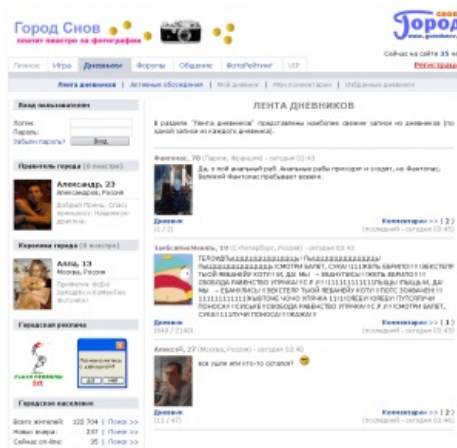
Город Снов
платит пиастры за фотографии

Город
Снов
www.gorodsnov.ru

Сейчас на сайте 35 че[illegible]

Регистрация

Главная | Игра | Дневники | Форумы | Общение | ФотоРейтинг | VIP

Лента дневников | Активные обсуждения | Мой дневник | Мои комментарии | Избранные дневники

Вход пользователя
Логин:
Пароль:
Забыли пароль? Вход

Правитель города (8 пиастры)
Александр, 23
Александров, Россия
Добрый Принц, самы принцесс. Наимилосердный.

Королева города (8 пиастры)
Аля, 13
Москва, Россия
Прикольные фотки, предлагайте ваши фотки!

Городская реклама

Городское население
Всего жителей: 102 704 | Поиск >>
Новых вчера: 237 | Поиск >>
Сейчас on-line: 35 | Поиск >>

ЛЕНТА ДНЕВНИКОВ

В разделе "Лента дневников" представлены наиболее свежие записи из дневников (по одной записи из каждого дневника).

Фантомас, 70 (Париж, Франция) - сегодня 03:45
Да, я вот ачинный раб. Анальные рабы приходят и уходят, но Фантомас, Великий Фантомас пребывает вовеки.
Дневник (1 / 3)
Комментарии >> ( 2 )
(последний - сегодня 03:45)

ЗаеБатоеМясать, 19 (С-Петербург, Россия) - сегодня 03:40
ТЕЛОЧКА!!ьььььььььььь!!ЬЬЬЬЬЬЬЬЬЬЬЬЬЬЬЬЬЬЬЬЬЬ!!ЬЬЬЬЬЬЬЬЬЬЬЬЬЬЬЬЬЬЬЬЬЬЬЬЬЬЬЬЬ!!СМОТРИ БАЛЕТ, СУКА!!!1!!ЖЕЛЬ ЕБРИЕЕ!!!ЭЕКСЕЛЕР ТЫСЯ ЯБЫНЕЙУ КОТУ!!Я, ДА МЫ - ЯБАНУТИСЬ!!ЖЕЛЬ КАЙЛО!!!СВОБОДА РАВЕНСТВО УТРЯКИ!!С.Р.!!!1111!1!11!11ЛЬЦЫ ПЫЦЬЫ!!Я, ДА МЫ - ЕБАНУЛИСЬ!ЭКСЕЛЕР ТЫСЯ ЯБЫНЕЙУ КОТУ!!ЛОПС ЗОКВАНЕЕ!!!111!1!1!1!1!1!1!!БОТОНЕ ЧОЧО УТРЯКА 11!!!ОЛЕБО!!ПУТСПУЧИ ПОНОСЫ!!!СВОБОДА РАВЕНСТВО УТРЯКИ!!С.Р.!!!СМОТРИ БАЛЕТ, СУКА!!!1!1УЧИ ПОНОСЫ!!!ЭКЖУ!!!
Дневник (344 / 2140)
Комментарии >> ( 1 )
(последний - сегодня 03:40)

Алексей, 27 (Москва, Россия) - сегодня 03:40
все ушли или кто-то остался?
Дневник (1 / 47)
Комментарии >> ( 2 )
(последний - сегодня 03:45)